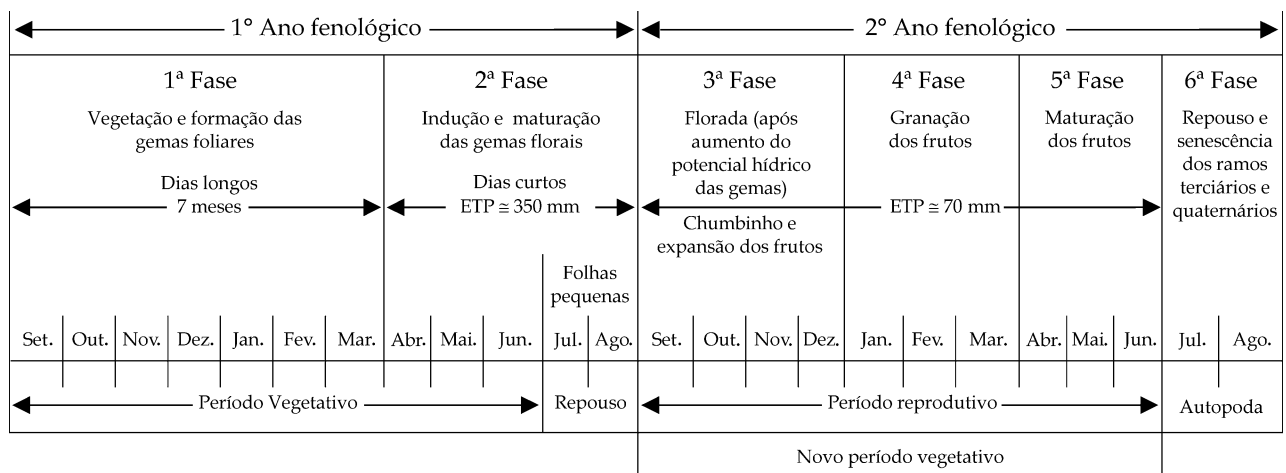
1° Ano fenológico

2° Ano fenológico

1ª Fase
Vegetação e formação das gemas foliares
Dias longos
7 meses

2ª Fase
Indução e maturação das gemas florais
Dias curtos
ETP ≅ 350 mm

Folhas pequenas

3ª Fase
Florada (após aumento do potencial hídrico das gemas)
Chumbinho e expansão dos frutos

4ª Fase
Granação dos frutos
ETP ≅ 70 mm

5ª Fase
Maturação dos frutos

6ª Fase
Repouso e senescência dos ramos terciários e quaternários

| Set. | Out. | Nov. | Dez. | Jan. | Fev. | Mar. | Abr. | Mai. | Jun. | Jul. | Ago. | Set. | Out. | Nov. | Dez. | Jan. | Fev. | Mar. | Abr. | Mai. | Jun. | Jul. | Ago. |
|---|---|---|---|---|---|---|---|---|---|---|---|---|---|---|---|---|---|---|---|---|---|---|---|

Período Vegetativo

Repouso

Período reprodutivo

Autopoda

Novo período vegetativo